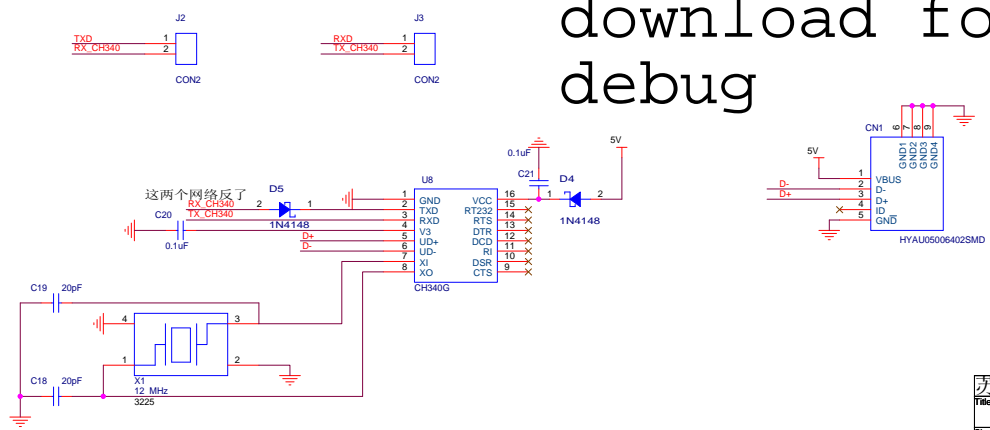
download fo
debug

J2
TXD 1
RX_CH340 2
CON2

J3
RXD 1
TX_CH340 2
CON2

5V
0.1uF
C21
D4
1 2
1N4148

U8
这两个网络反了
D5
RX_CH340 2 1
TX_CH340
1N4148
C20
0.1uF
D+
D-

1 GND
2 TXD
3 RXD
4 V3
5 UD+
6 UD-
7 XI
8 XO
VCC 16
RT232 15
RTS 14
DTR 13
DCD 12
RI 11
DSR 10
CTS 9
CH340G

C19 20pF
C18 20pF
4 3
1 2
X1
12 MHz
3225

CN1
6 7 8 9
GND1 GND2 GND3 GND4
5V
1 VBUS
D- 2 D-
D+ 3 D+
4 ID
5 GND
HYAU05006402SMD

力
Title